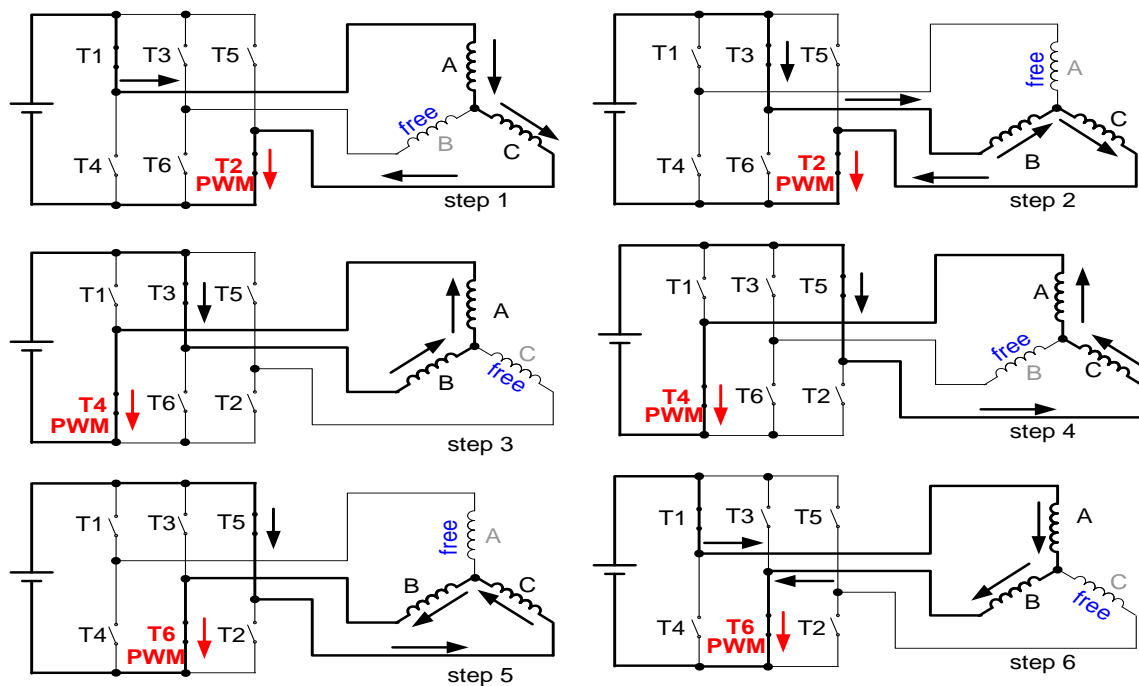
T1 T3 T5
A
free
B
C
T4 T6
T2
PWM
step 1

T1 T3 T5
free
A
C
B
T4 T6
T2
PWM
step 2

T1 T3 T5
A
C
free
B
T4
PWM
T6 T2
step 3

T1 T3 T5
A
free
B
C
T4
PWM
T6 T2
step 4

T1 T3 T5
free
A
B
C
T4
T6
PWM
T2
step 5

T1 T3 T5
A
B
C
free
T4
T6
PWM
T2
step 6